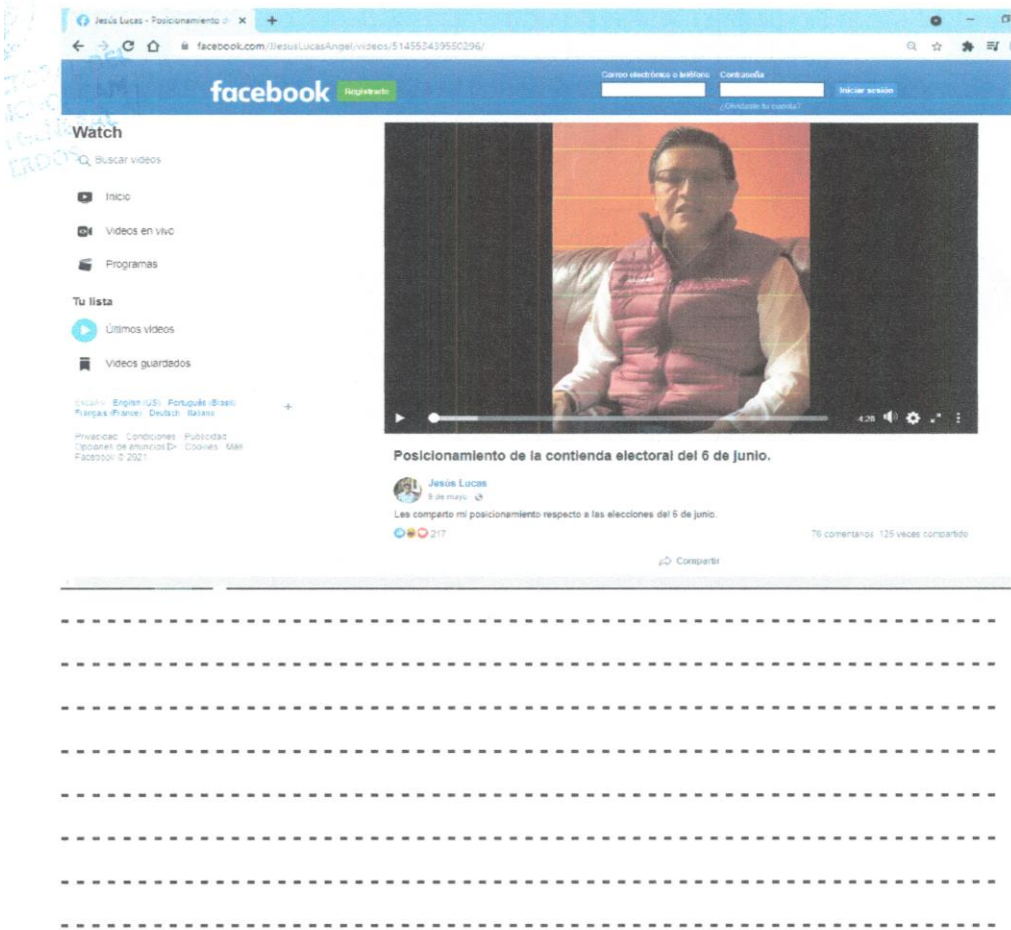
Jesús Lucas - Posicionamiento d ×

facebook.com/JesusLucasAngel/videos/514553439550296/

facebook Registrarte

Correo electrónico o teléfono Contraseña

Iniciar sesión

¿Olvidaste tu cuenta?

Watch

Buscar videos

Inicio

Videos en vivo

Programas

Tu lista

Últimos videos

Videos guardados

Español English (US) Português (Brasil) Français (France) Deutsch Italiano

Privacidad · Condiciones · Publicidad · Opciones de anuncios · Cookies · Más · Facebook © 2021

4:26

Posicionamiento de la contienda electoral del 6 de junio.

Jesús Lucas
9 de mayo

Les comparto mi posicionamiento respecto a las elecciones del 6 de junio.

217

76 comentarios 125 veces compartido

Compartir